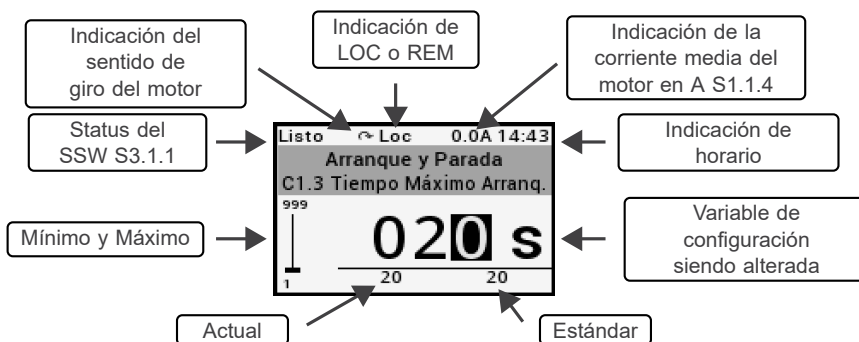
Indicación del sentido de giro del motor

Indicación de LOC o REM

Indicación de la corriente media del motor en A S1.1.4

Status del SSW S3.1.1

Listo ⟳ Loc 0.0A 14:43

Indicación de horario

Arranque y Parada

C1.3 Tiempo Máximo Arranq.

999

Mínimo y Máximo

020 s

Variable de configuración siendo alterada

1

20

20

Actual

Estándar